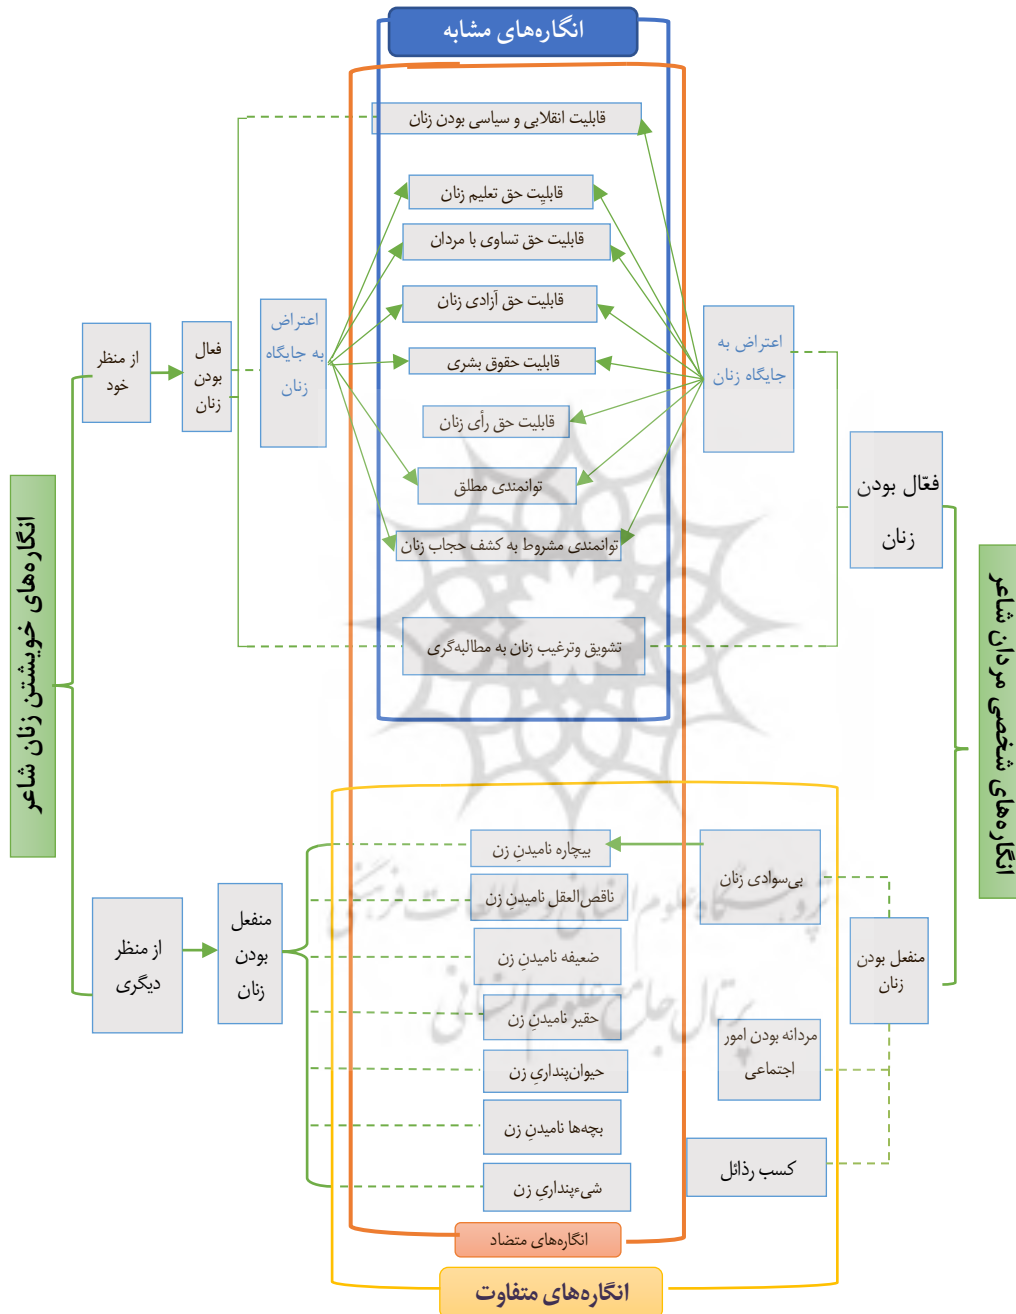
انگاره‌های مشابه

قابلیت انقلابی و سیاسی بودن زنان

قابلیت حق تعلیم زنان

قابلیت حق تساوی با مردان

قابلیت حق آزادی زنان

قابلیت حقوق بشری

قابلیت حق رأی زنان

توانمندی مطلق

توانمندی مشروط به کشف حجاب زنان

تشویق وترغیب زنان به مطالبه‌گری

از منظر خود

فعال بودن زنان

اعتراض به جایگاه زنان

اعتراض به جایگاه زنان

فعال بودن زنان

انگاره‌های خویشتن زنان شاعر

انگاره‌های شخصی مردان شاعر

بیچاره نامیدن زن

ناقص‌العقل نامیدنِ زن

ضعیفه نامیدنِ زن

حقیر نامیدنِ زن

حیوان‌پنداریِ زن

بچه‌ها نامیدنِ زن

شیءپنداریِ زن

از منظر دیگری

منفعل بودن زنان

بی‌سوادی زنان

منفعل بودن زنان

مردانه بودن امور اجتماعی

کسب رذائل

انگاره‌های متضاد

انگاره‌های متفاوت